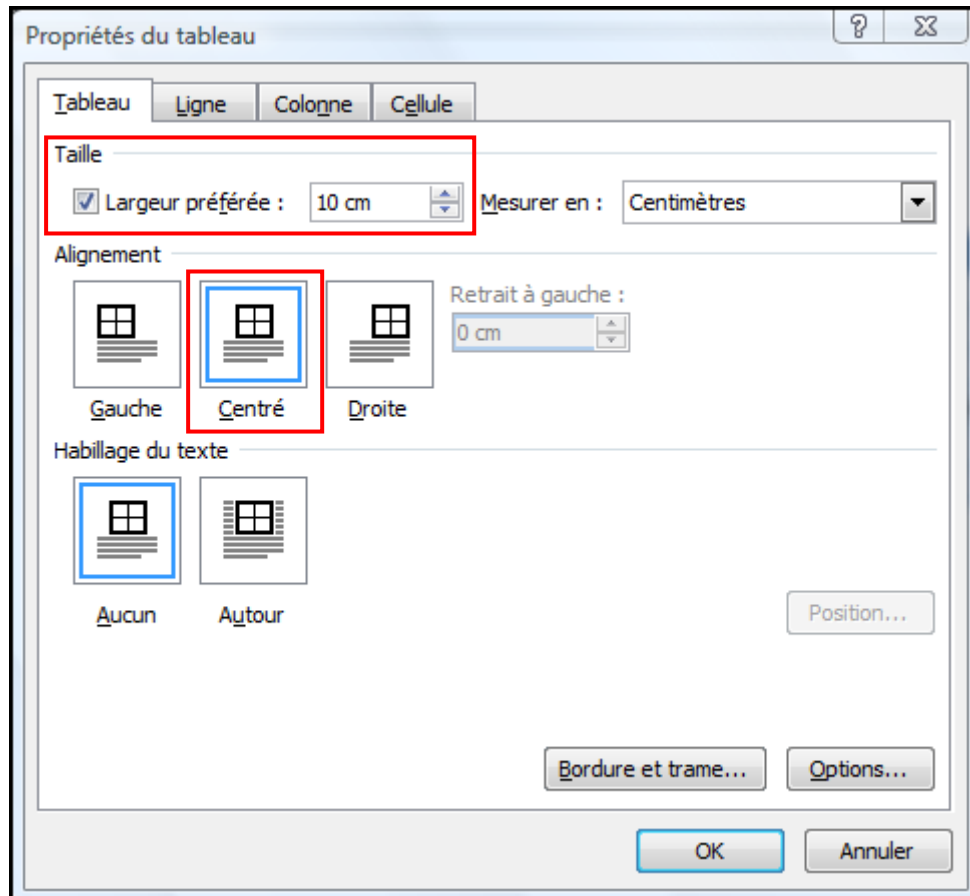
Propriétés du tableau

?

Tableau Ligne Colonne Cellule

Taille

Largeur préférée : 10 cm Mesurer en : Centimètres

Alignement

Retrait à gauche :

0 cm

Gauche Centré Droite

Habillage du texte

Aucun Autour

Position...

Bordure et trame... Options...

OK Annuler